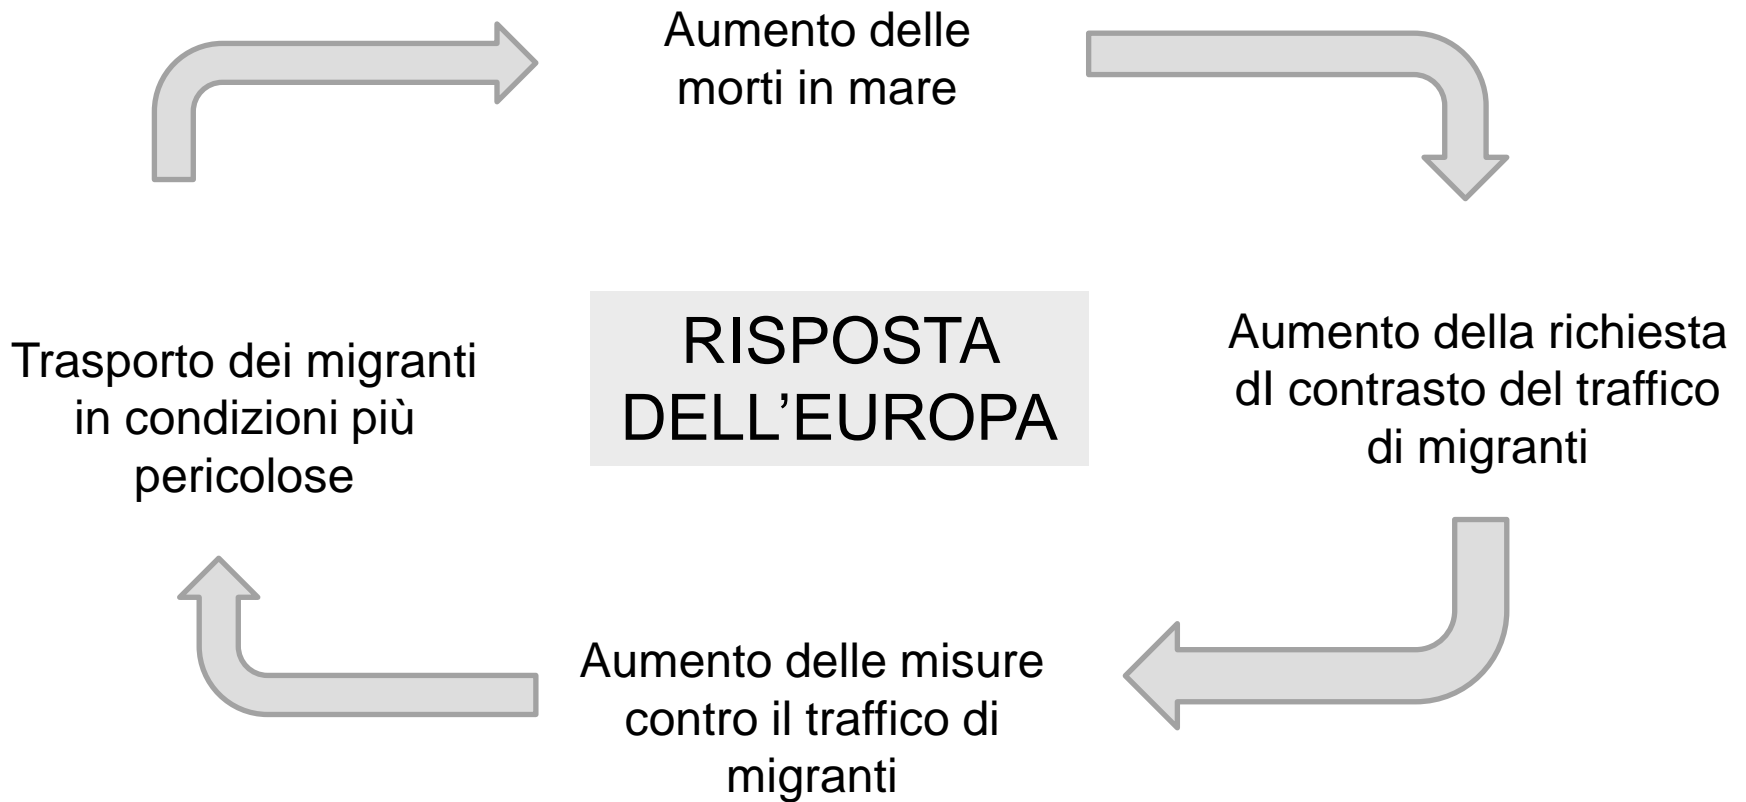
Aumento delle morti in mare

Trasporto dei migranti in condizioni più pericolose

RISPOSTA DELL’EUROPA

Aumento della richiesta dI contrasto del traffico di migranti

Aumento delle misure contro il traffico di migranti